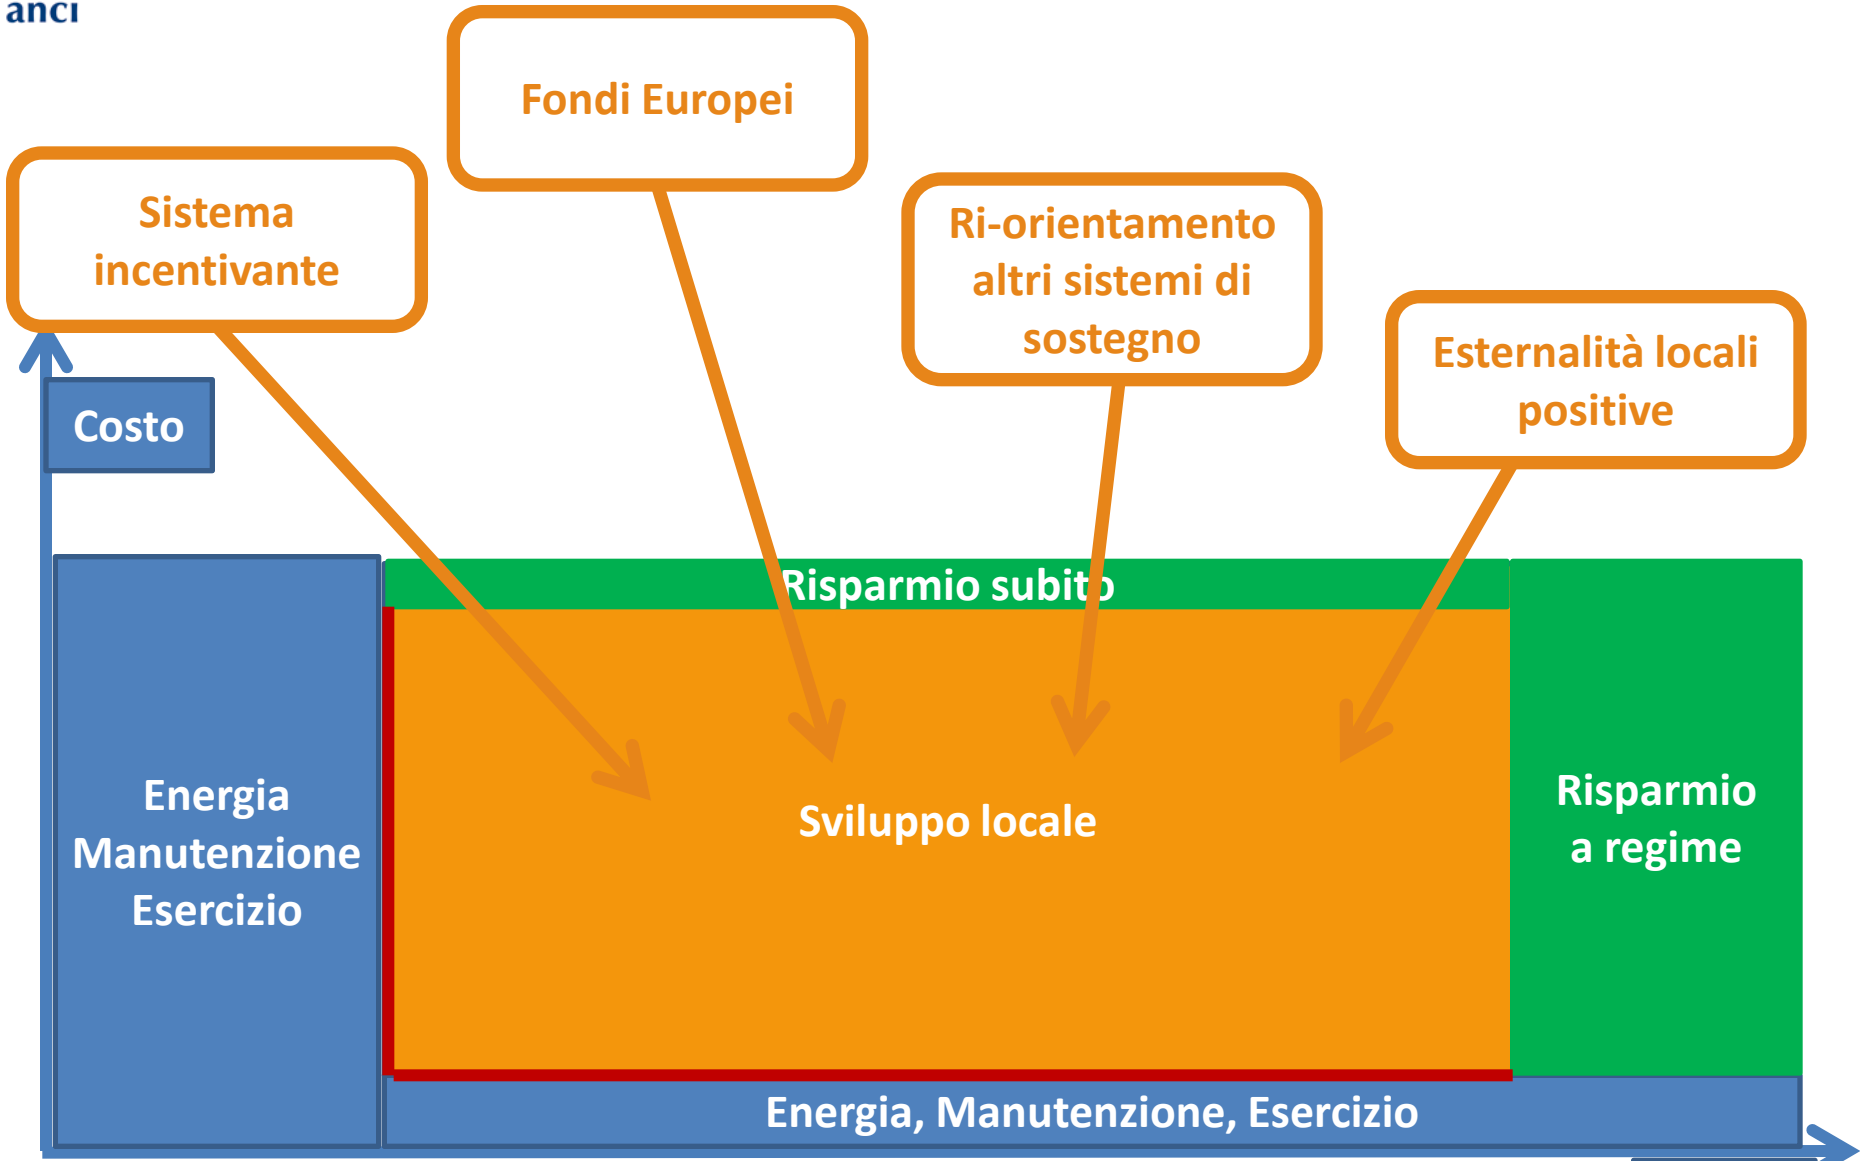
anci

Fondi Europei

Sistema incentivante

Ri-orientamento altri sistemi di sostegno

Esternalità locali positive

Costo

Risparmio subito

Energia Manutenzione Esercizio

Sviluppo locale

Risparmio a regime

Energia, Manutenzione, Esercizio